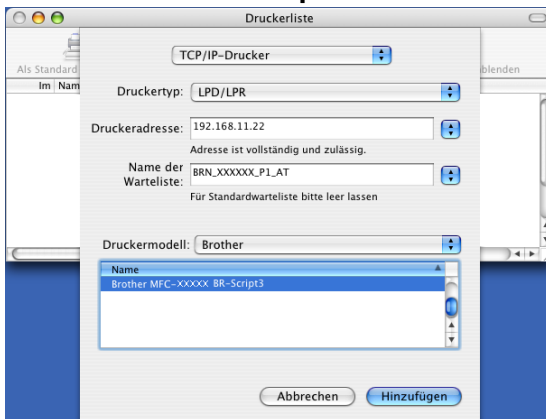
Druckerliste

Als Standard

Im Nam

blenden

TCP/IP-Drucker

Druckertyp: LPD/LPR

Druckeradresse: 192.168.11.22

Adresse ist vollständig und zulässig.

Name der Warteliste: BRN_XXXXXX_P1_AT

Für Standardwarteliste bitte leer lassen

Druckermodell: Brother

Name

Brother MFC-XXXXX BR-Script3

Abbrechen

Hinzufügen